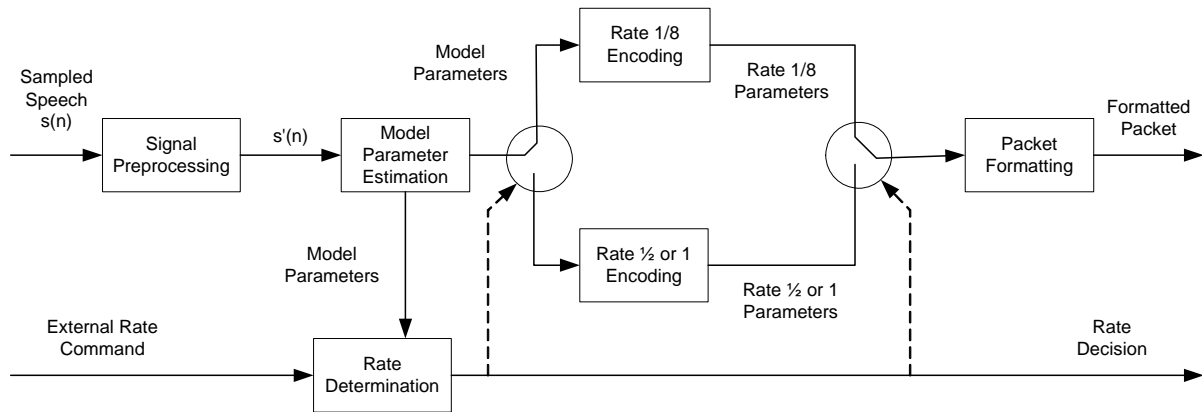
Sampled Speech s(n)

Signal Preprocessing

s'(n)

Model Parameter Estimation

Model Parameters

Rate 1/8 Encoding

Rate 1/8 Parameters

Formatted Packet

Packet Formatting

Model Parameters

Rate ½ or 1 Encoding

Rate ½ or 1 Parameters

External Rate Command

Rate Determination

Rate Decision